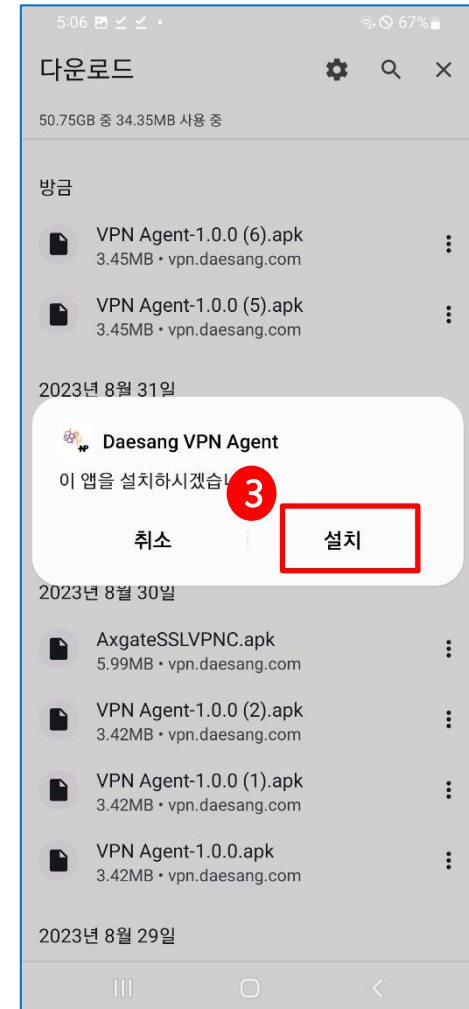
5:06 67%

다운로드

50.75GB 중 34.35MB 사용 중

방금

VPN Agent-1.0.0 (6).apk
3.45MB • vpn.daesang.com

VPN Agent-1.0.0 (5).apk
3.45MB • vpn.daesang.com

2023년 8월 31일

Daesang VPN Agent

이 앱을 설치하시겠습니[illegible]

3

취소

설치

2023년 8월 30일

AxgateSSLVPNC.apk
5.99MB • vpn.daesang.com

VPN Agent-1.0.0 (2).apk
3.42MB • vpn.daesang.com

VPN Agent-1.0.0 (1).apk
3.42MB • vpn.daesang.com

VPN Agent-1.0.0.apk
3.42MB • vpn.daesang.com

2023년 8월 29일